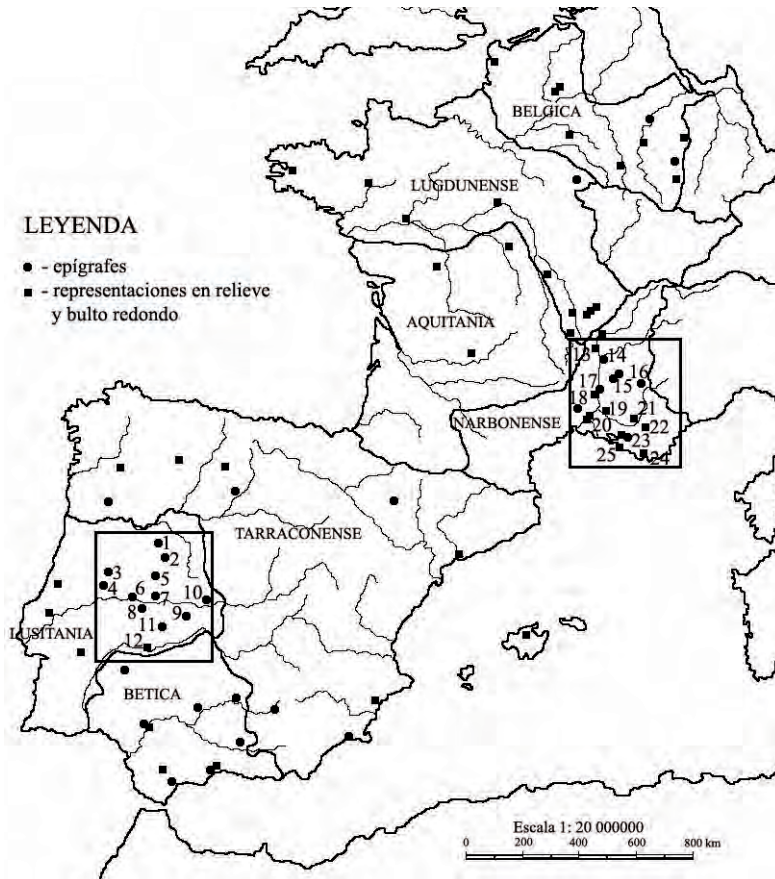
BELGICA

LUGDUNENSE

LEYENDA
● - epígrafes
■ - representaciones en relieve y bulto redondo

AQUITANIA

13 14 16 17 15 18 19 21 20 22 23 25 24

NARBONENSE

TARRACONENSE

1 2 3 4 5 6 7 10 8 9 11 12

LUSITANIA

BETICA

Escala 1: 20 000000
0 200 400 600 800 km